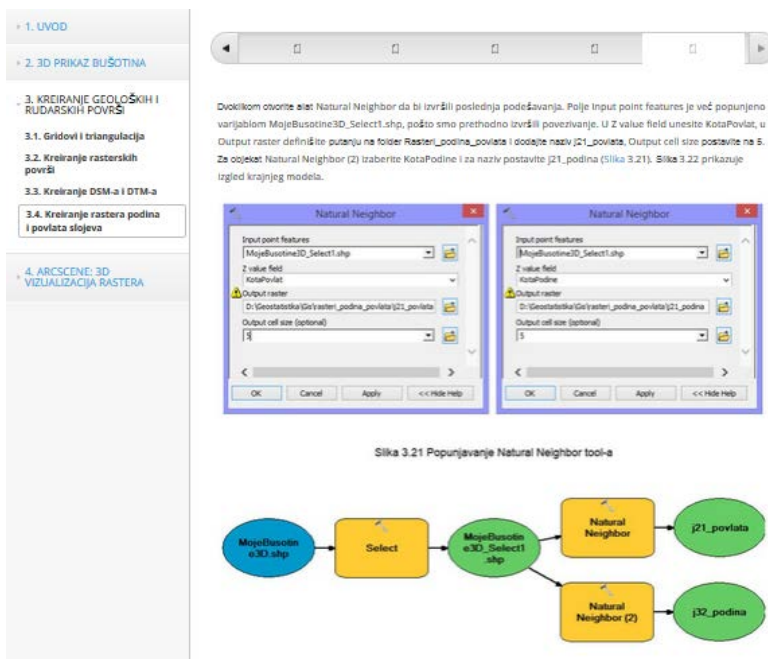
1. UVOD

2. 3D PRIKAZ BUŠOTINA

3. KREIRANJE GEOLOŠKIH I RUDARSKIH POVRŠI

3.1. Gridovi i triangulacija

3.2. Kreiranje rasterskih površi

3.3. Kreiranje DSM-a i DTM-a

3.4. Kreiranje rastera podina i povlata slojeva

4. ARCSCENE: 3D VIZUALIZACIJA RASTERA

Dvoklikom otvorite alat Natural Neighbor da bi izvršili poslednja podešavanja. Polje Input point features je već popunjeno varijablom MojeBusotine3D_Select1.shp, pošto smo prethodno izvršili povezivanje. U Z value field unesite KotaPovlat, u Output raster definišite putanju na folder Rasteri_podina_povlata i dodajte naziv j21_povlata, Output cell size postavite na 5. Za objekat Natural Neighbor (2) izaberite KotaPodine i za naziv postavite j21_podina (Slika 3.21). Slika 3.22 prikazuje izgled krajnjeg modela.

Natural Neighbor
Input point features
MojeBusotine3D_Select1.shp
Z value field
KotaPovlat
Output raster
D:\Geostatistika\Gis\rasteri_podina_povlata\j21_povlata
Output cell size (optional)
5
OK Cancel Apply << Hide Help

Natural Neighbor
Input point features
MojeBusotine3D_Select1.shp
Z value field
KotaPodine
Output raster
D:\Geostatistika\Gis\rasteri_podina_povlata\j21_podina
Output cell size (optional)
5
OK Cancel Apply << Hide Help

Slika 3.21 Popunjavanje Natural Neighbor tool-a

MojeBusotine3D.shp
Select
MojeBusotine3D_Select1.shp
Natural Neighbor
j21_povlata
Natural Neighbor (2)
j32_podina